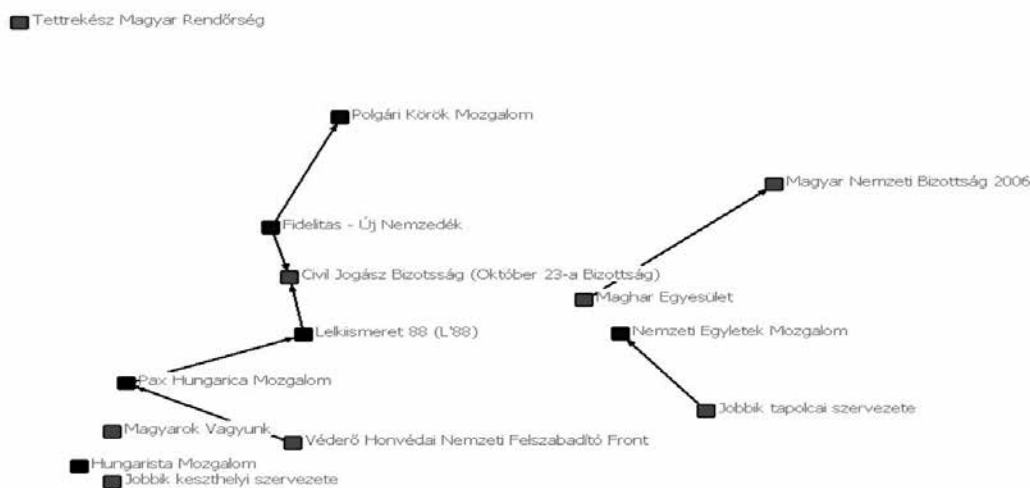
Tettrekész Magyar Rendőrség

Polgári Körök Mozgalom

Magyar Nemzeti Bizottság 2006

Fidelitas - Új Nemzedék

Civil Jogász Bizottság (Október 23-a Bizottság)

Maghar Egyesület

Lelkiismeret 88 (L'88)

Nemzeti Egyletek Mozgalom

Pax Hungarica Mozgalom

Jobbik tapolcai szervezete

Magyarok Vagyunk

Véderő Honvédai Nemzeti Felszabadító Front

Hungarista Mozgalom

Jobbik keszthelyi szervezete